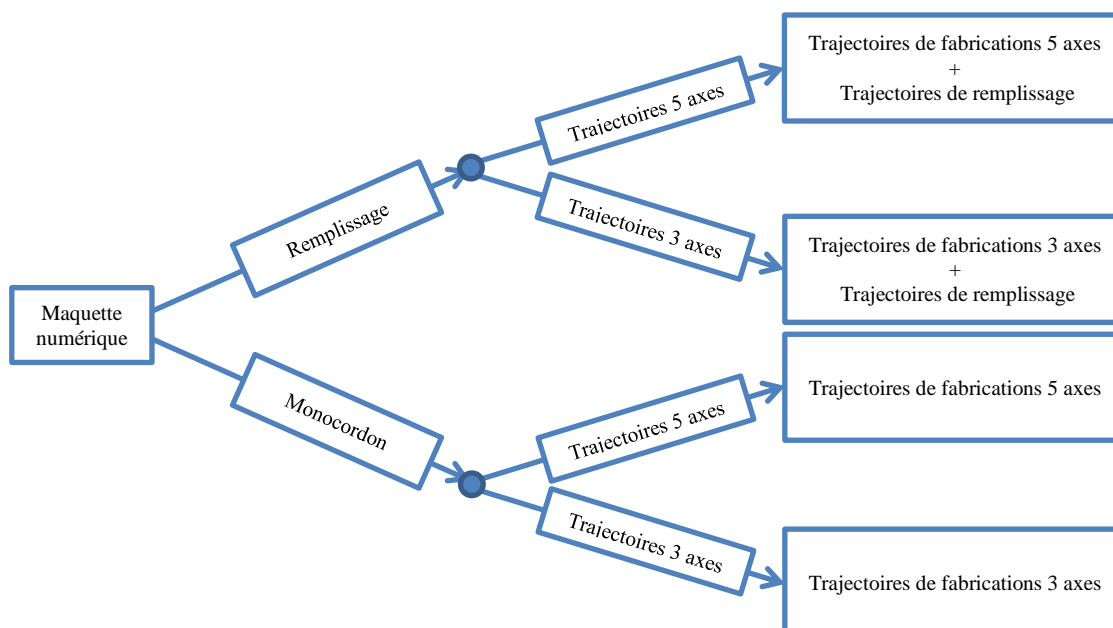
Maquette numérique

Remplissage

Trajectoires 5 axes

Trajectoires de fabrications 5 axes
+
Trajectoires de remplissage

Trajectoires 3 axes

Trajectoires de fabrications 3 axes
+
Trajectoires de remplissage

Monocordon

Trajectoires 5 axes

Trajectoires de fabrications 5 axes

Trajectoires 3 axes

Trajectoires de fabrications 3 axes